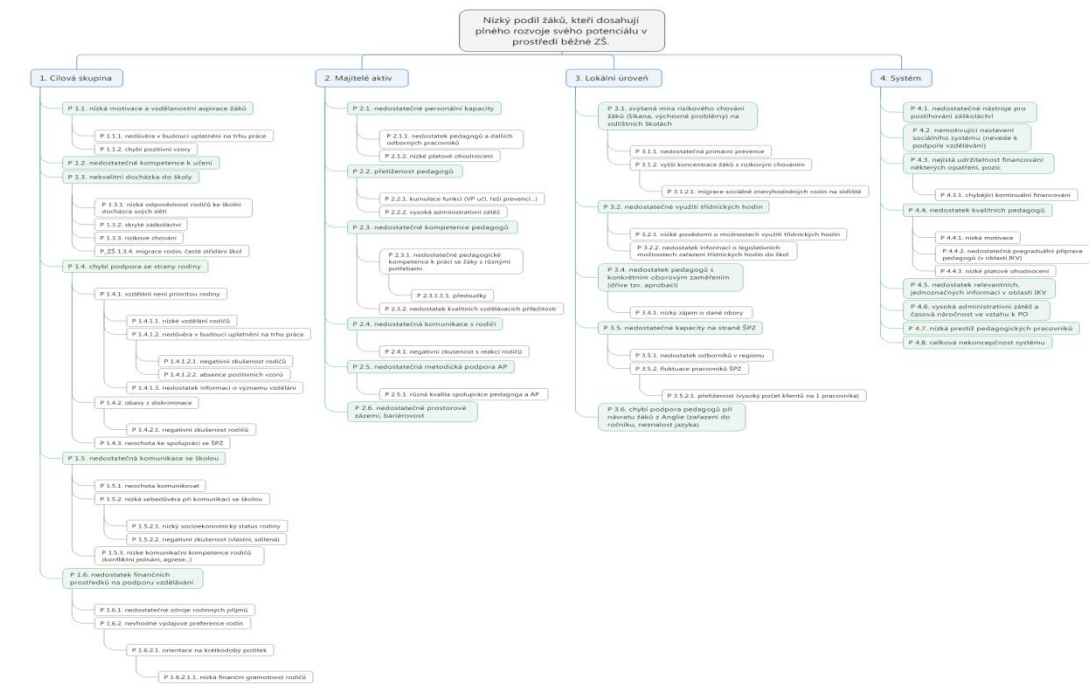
Nízký podíl žáků, kteří dosahují plného rozvoje svého potenciálu v prostředí běžné ZŠ.

1. Cílová skupina

P 1.1. nízká motivace a vzdělanostní aspirace žáků

P 1.1.1. nedůvěra v budoucí uplatnění na trhu práce

P 1.1.2. chybí pozitivní vzory

P 1.2. nedostatečné kompetence k učení

P 1.3. nekvalitní docházka do školy

P 1.3.1. nízká odpovědnost rodičů ke školní docházce svých dětí

P 1.3.2. skryté záškoláctví

P 1.3.3. rizikové chování

P_Z5.1.3.4. migrace rodin, časté střídání škol

P 1.4. chybí podpora ze strany rodiny

P 1.4.1. vzdělání není prioritou rodiny

P 1.4.1.1. nízké vzdělání rodičů

P 1.4.1.2. nedůvěra v budoucí uplatnění na trhu práce

P 1.4.1.2.1. negativní zkušenost rodičů

P 1.4.1.2.2. absence pozitivních vzorů

P 1.4.1.3. nedostatek informací o významu vzdělání

P 1.4.2. obavy z diskriminace

P 1.4.2.1. negativní zkušenost rodičů

P 1.4.3. neochota ke spolupráci se ŠPZ

P 1.5. nedostatečná komunikace se školou

P 1.5.1. neochota komunikovat

P 1.5.2. nízká sebedůvěra při komunikaci se školou

P 1.5.2.1. nízký socioekonomický status rodiny

P 1.5.2.2. negativní zkušenost (vlastní, sdílená)

P 1.5.3. nízké komunikační kompetence rodičů (konfliktní jednání, agrese...)

P 1.6. nedostatek finančních prostředků na podporu vzdělávání

P 1.6.1. nedostatečné zdroje rodinných příjmů

P 1.6.2. nevhodné výdajové preference rodin

P 1.6.2.1. orientace na krátkodobý požitek

P 1.6.2.1.1. nízká finanční gramotnost rodičů

2. Majitelé aktiv

P 2.1. nedostatečné personální kapacity

P 2.1.1. nedostatek pedagogů a dalších odborných pracovníků

P 2.1.2. nízké platové ohodnocení

P 2.2. přetíženost pedagogů

P 2.2.1. kumulace funkcí (VP uč. řeší prevenci..)

P 2.2.2. vysoká administrativní zátěž

P 2.3. nedostatečné kompetence pedagogů

P 2.3.1. nedostatečné pedagogické kompetence k práci se žáky s různými potřebami

P 2.3.1.1.1. předsudky

P 2.3.2. nedostatek kvalitních vzdělávacích příležitostí

P 2.4. nedostatečná komunikace s rodiči

P 2.4.1. negativní zkušenost s reakcí rodičů

P 2.5. nedostatečná metodická podpora AP

P 2.5.1. různá kvalita spolupráce pedagoga a AP

P 2.6. nedostatečné prostorové zázemí, bariérovost

3. Lokální úroveň

P 3.1. zvýšená míra rizikového chování žáků (šikana, výchovné problémy) na sídlištních školách

P 3.1.1. nedostatečná primární prevence

P 3.1.2. vyšší koncentrace žáků s rizikovým chováním

P 3.1.2.1. migrace sociálně znevýhodněných rodin na sídliště

P 3.2. nedostatečné využití třídnických hodin

P 3.2.1. nízké povědomí o možnostech využití třídnických hodin

P 3.2.2. nedostatek informací o legislativních možnostech zařazení třídnických hodin do škol

P 3.4. nedostatek pedagogů s konkrétním oborovým zaměřením (dříve tzv. aprobací)

P 3.4.1. nízký zájem o dané obory

P 3.5. nedostatečné kapacity na straně ŠPZ

P 3.5.1. nedostatek odborníků v regionu

P 3.5.2. fluktuace pracovníků ŠPZ

P 3.5.2.1. přetíženost (vysoký počet klientů na 1 pracovníka)

P 3.6. chybí podpora pedagogů při návratu žáků z Anglie (zařazení do ročníku, neznalost jazyka)

4. Systém

P 4.1. nedostatečné nástroje pro postihování záškoláctví

P 4.2. nemotivující nastavení sociálního systému (nevede k podpoře vzdělávání)

P 4.3. nejistá udržitelnost financování některých opatření, pozic

P 4.3.1. chybějící kontinuální financování

P 4.4. nedostatek kvalitních pedagogů

P 4.4.1. nízká motivace

P 4.4.2. nedostatečná pregraduální příprava pedagogů (v oblasti IKV)

P 4.4.3. nízké platové ohodnocení

P 4.5. nedostatek relevantních, jednoznačných informací v oblasti IKV

P 4.6. vysoká administrativní zátěž a časová náročnost ve vztahu k PO

P 4.7. nízká prestiž pedagogických pracovníků

P 4.8. celková nekoncepčnost systému